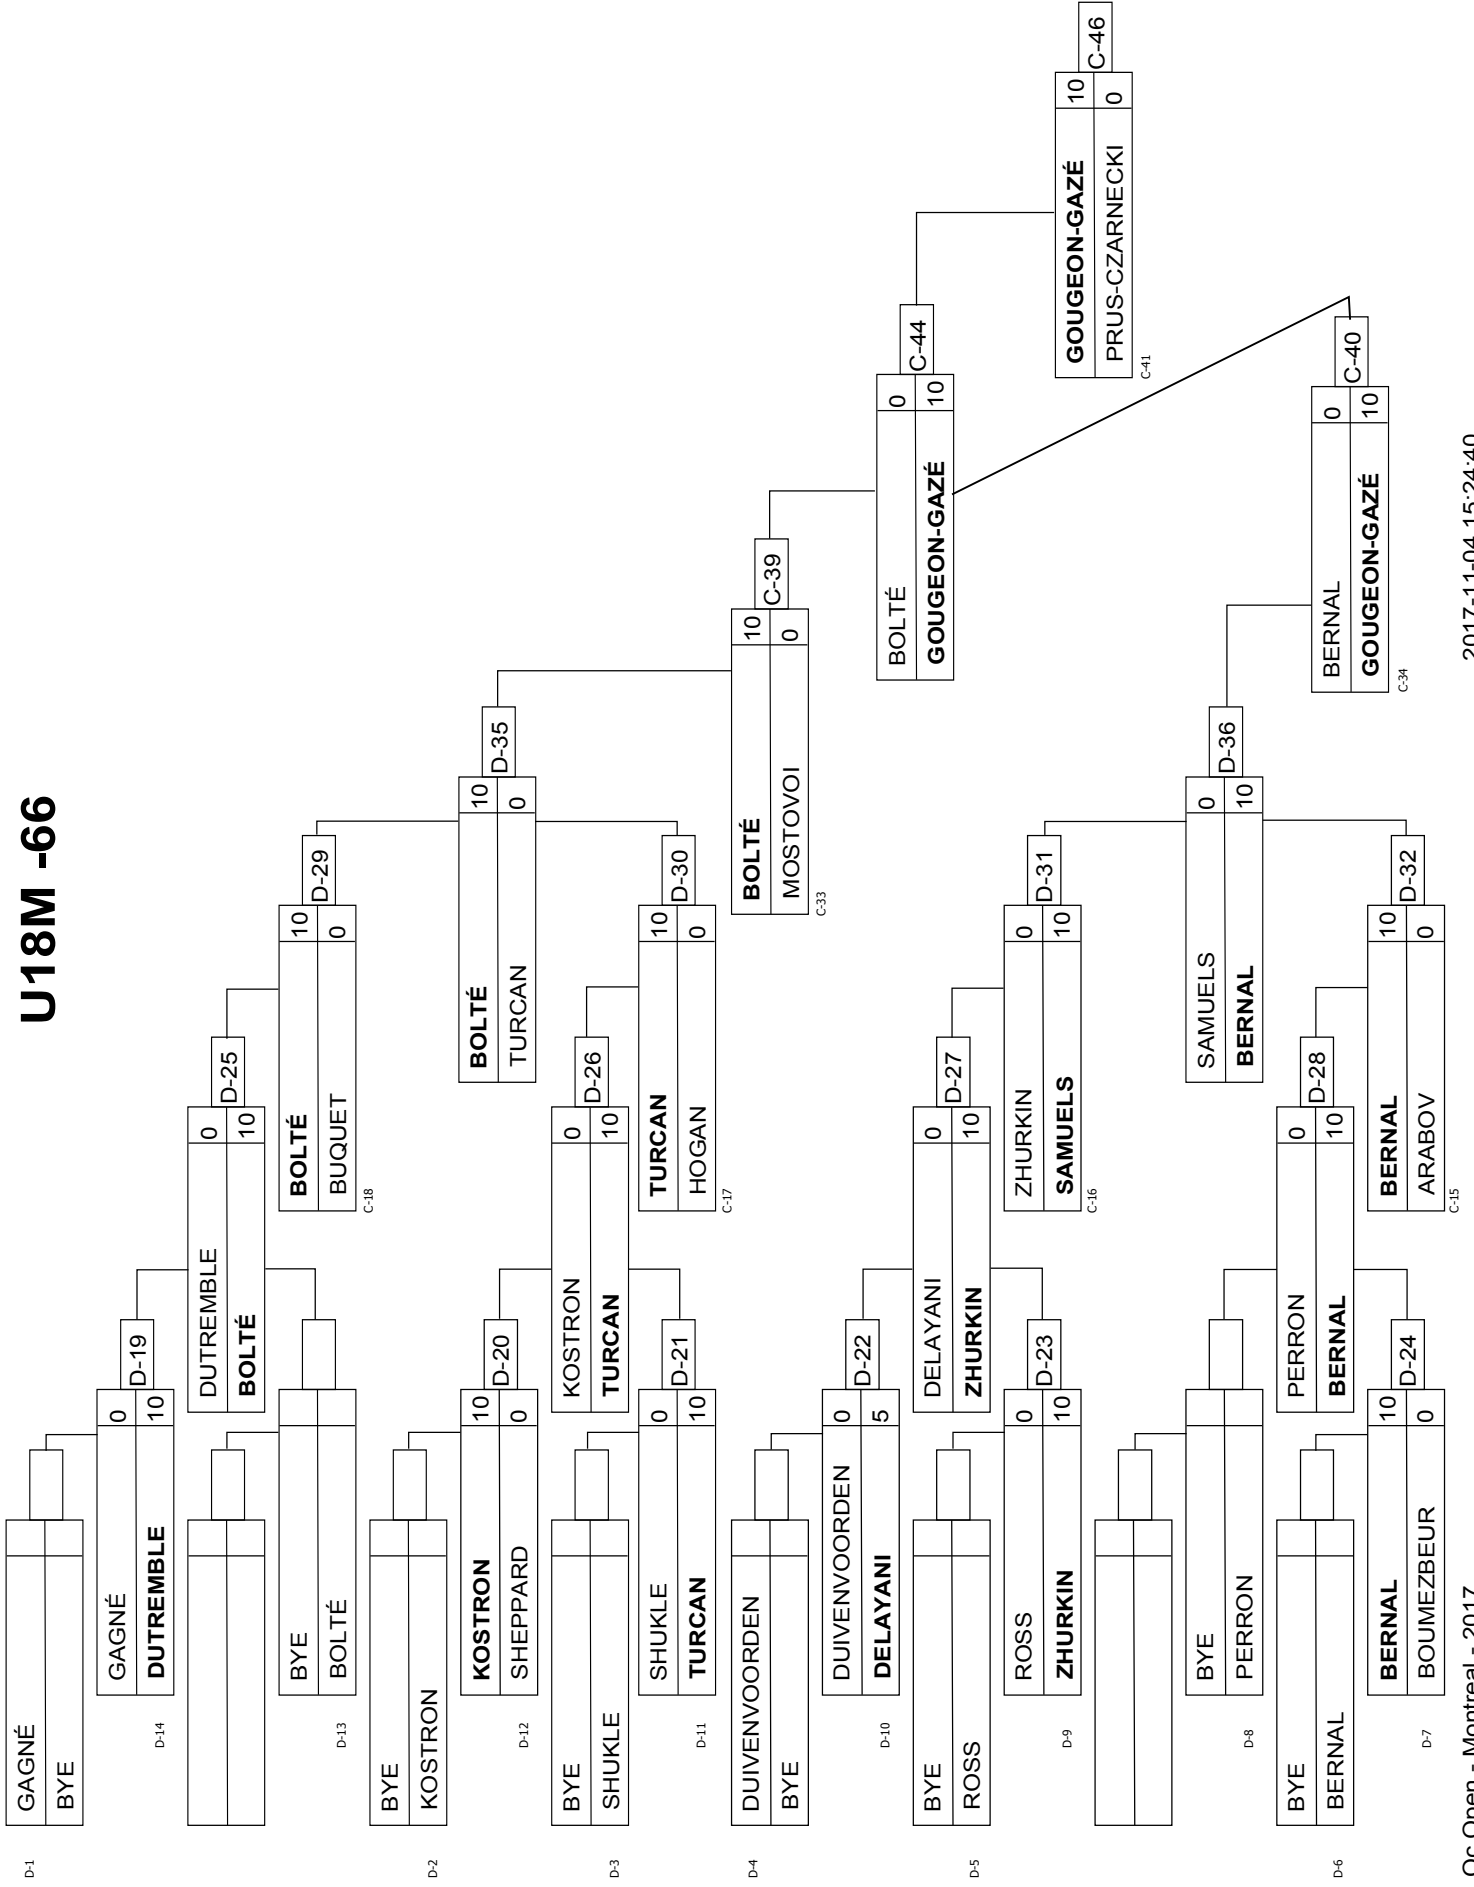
U18M -66

D-1
GAGNÉ
BYE

D-14
GAGNÉ 0
DUTREMBLE 10
D-19

D-13
BYE
BOLTÉ

DUTREMBLE 0
BOLTÉ 10
D-25

C-18
BOLTÉ 10
BUQUET 0
D-29

D-2
BYE
KOSTRON

D-12
KOSTRON 10
SHEPPARD 0
D-20

D-3
BYE
SHUKLE

D-11
SHUKLE 0
TURCAN 10
D-21

KOSTRON 0
TURCAN 10
D-26

C-17
TURCAN 10
HOGAN 0
D-30

BOLTÉ 10
TURCAN 0
D-35

C-33
BOLTÉ 10
MOSTOVOI 0
C-39

D-4
DUIVENVOORDEN
BYE

D-10
DUIVENVOORDEN 0
DELAYANI 5
D-22

D-5
BYE
ROSS

D-9
ROSS 0
ZHURKIN 10
D-23

DELAYANI 0
ZHURKIN 10
D-27

C-16
ZHURKIN 0
SAMUELS 10
D-31

D-8
BYE
PERRON

D-6
BYE
BERNAL

D-7
BERNAL 10
BOUMEZBEUR 0
D-24

PERRON 0
BERNAL 10
D-28

C-15
BERNAL 10
ARABOV 0
D-32

SAMUELS 0
BERNAL 10
D-36

C-34
BERNAL 0
GOUGEON-GAZÉ 10
C-40

BOLTÉ 0
GOUGEON-GAZÉ 10
C-44

C-41
GOUGEON-GAZÉ 10
PRUS-CZARNECKI 0
C-46

Qc Open - Montreal - 2017
2017-11-04 15:24:40